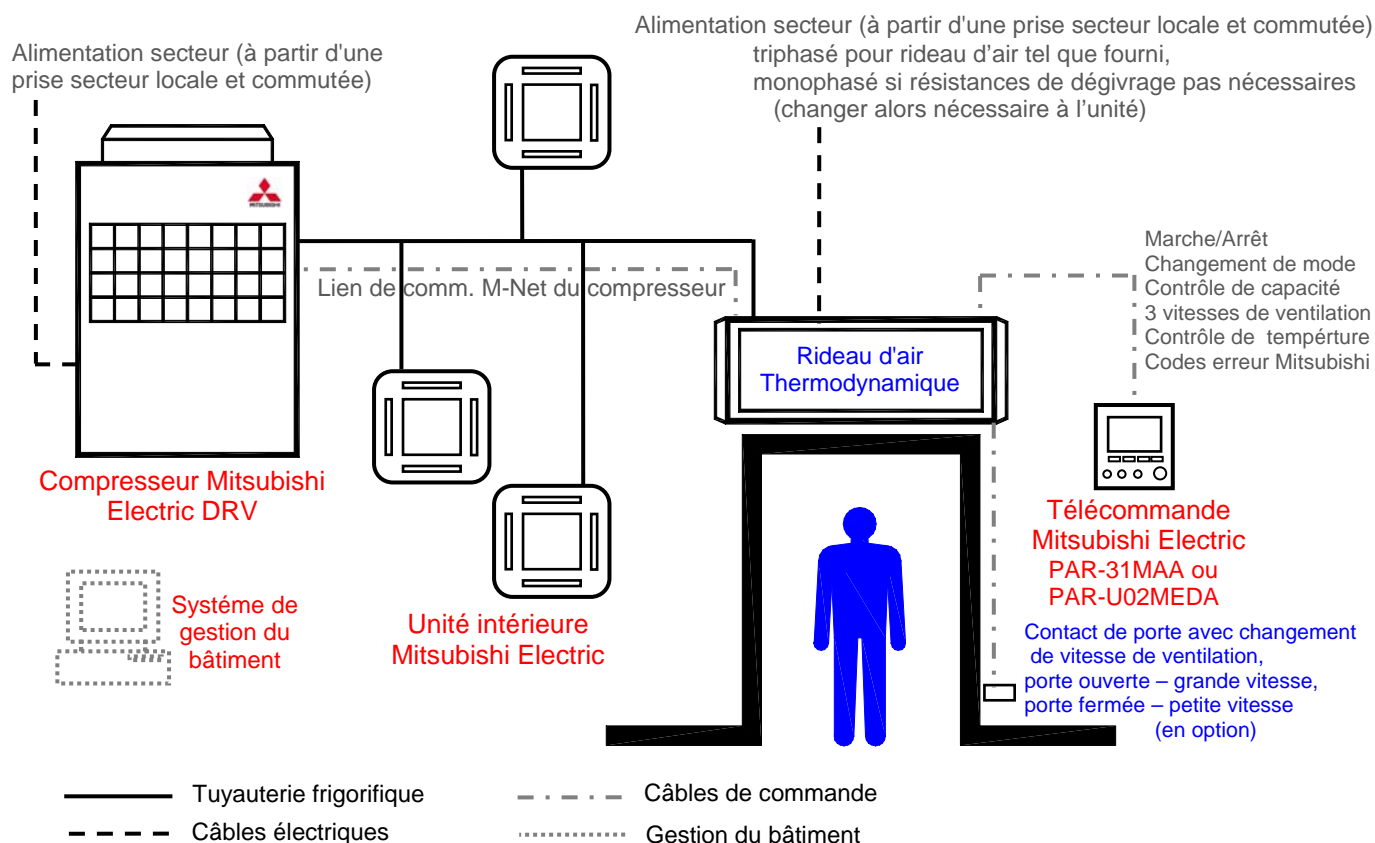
Alimentation secteur (à partir d'une prise secteur locale et commutée)

Alimentation secteur (à partir d'une prise secteur locale et commutée)
triphasé pour rideau d'air tel que fourni,
monophasé si résistances de dégivrage pas nécessaires
(changer alors nécessaire à l'unité)

MITSUBISHI

Marche/Arrêt
Changement de mode
Contrôle de capacité
3 vitesses de ventilation
Contrôle de tempérture
Codes erreur Mitsubishi

Lien de comm. M-Net du compresseur

Rideau d'air Thermodynamique

Compresseur Mitsubishi Electric DRV

Télécommande Mitsubishi Electric
PAR-31MAA ou PAR-U02MEDA

Système de gestion du bâtiment

Unité intérieure Mitsubishi Electric

Contact de porte avec changement de vitesse de ventilation,
porte ouverte – grande vitesse,
porte fermée – petite vitesse
(en option)

Tuyauterie frigorifique
Câbles électriques
Câbles de commande
Gestion du bâtiment